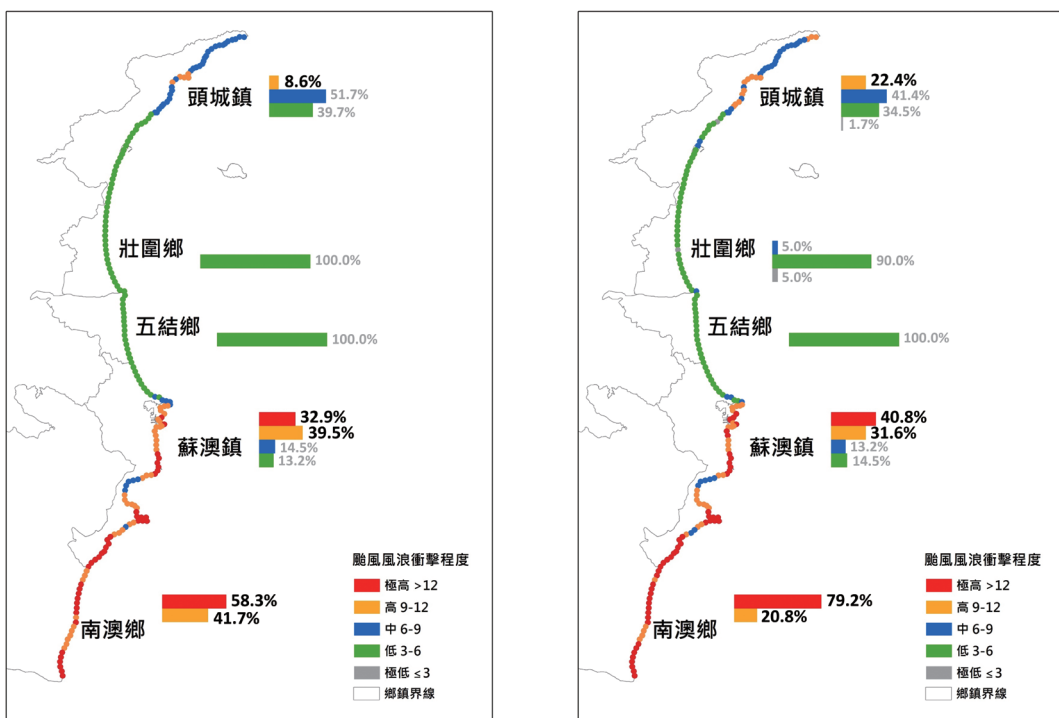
8.6%
頭城鎮
51.7%
39.7%

壯圍鄉
100.0%

五結鄉
100.0%

32.9%
39.5%
蘇澳鎮
14.5%
13.2%

58.3%
41.7%
南澳鄉

颱風風浪衝擊程度
極高 >12
高 9-12
中 6-9
低 3-6
極低 ≤3
鄉鎮界線

22.4%
頭城鎮
41.4%
34.5%
1.7%

壯圍鄉
5.0%
90.0%
5.0%

五結鄉
100.0%

40.8%
31.6%
蘇澳鎮
13.2%
14.5%

79.2%
20.8%
南澳鄉

颱風風浪衝擊程度
極高 >12
高 9-12
中 6-9
低 3-6
極低 ≤3
鄉鎮界線